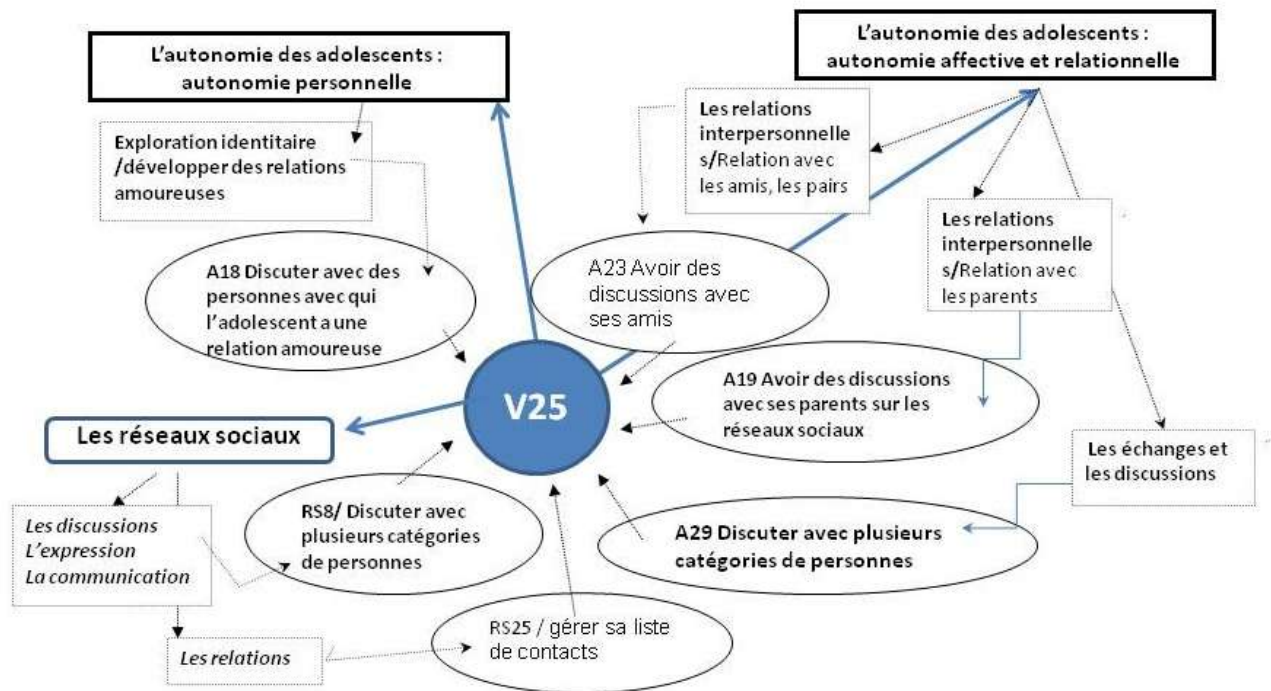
L'autonomie des adolescents : autonomie personnelle

L'autonomie des adolescents : autonomie affective et relationnelle

Exploration identitaire /développer des relations amoureuses

Les relations interpersonnelles/Relation avec les amis, les pairs

Les relations interpersonnelles/Relation avec les parents

A18 Discuter avec des personnes avec qui l'adolescent a une relation amoureuse

A23 Avoir des discussions avec ses amis

V25

A19 Avoir des discussions avec ses parents sur les réseaux sociaux

Les réseaux sociaux

Les échanges et les discussions

RS8/ Discuter avec plusieurs catégories de personnes

A29 Discuter avec plusieurs catégories de personnes

Les discussions
L'expression
La communication

RS25 / gérer sa liste de contacts

Les relations